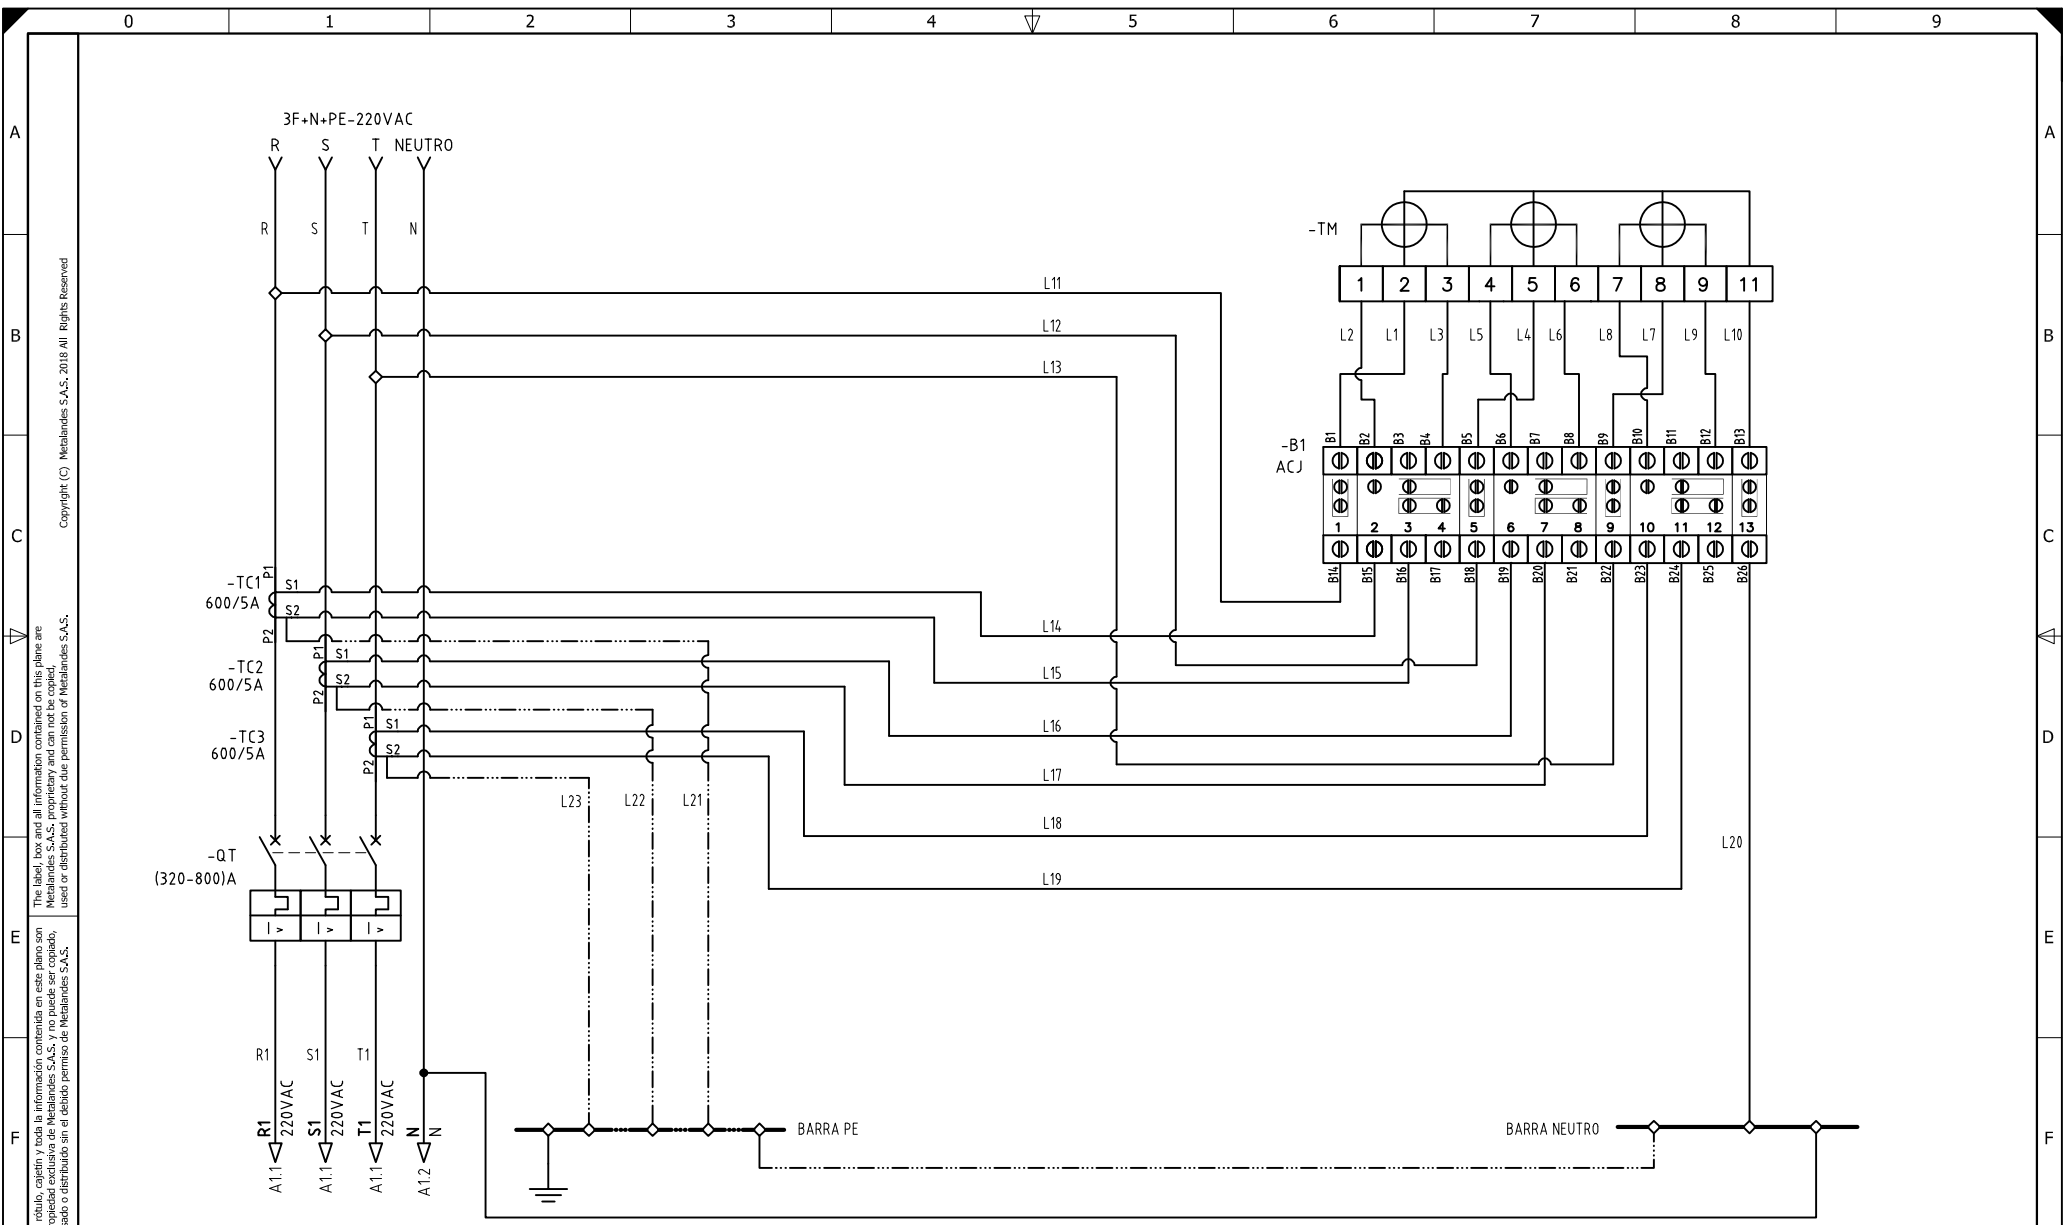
0 1 2 3 4 5 6 7 8 9

A B C D E F

Copyright (C) Metalandes S.A.S. 2018 All Rights Reserved

The label, box and all information contained on this plane are Metalandes S.A.S. proprietary and can not be copied, used or distributed without due permission of Metalandes S.A.S.

rótulo, cajetín y toda la información contenida en este plano son propiedad exclusiva de Metalandes S.A.S. y no puede ser copiado, usado o distribuido sin el debido permiso de Metalandes S.A.S.

3F+N+PE-220VAC
R S T NEUTRO
R S T N

-TM
1 2 3 4 5 6 7 8 9 11
L2 L1 L3 L5 L4 L6 L8 L7 L9 L10

L11
L12
L13

-B1
ACJ
B1 B2 B3 B4 B5 B6 B7 B8 B9 B10 B11 B12 B13
1 2 3 4 5 6 7 8 9 10 11 12 13
B14 B15 B16 B17 B18 B19 B20 B21 B22 B23 B24 B25 B26

-TC1
600/5A
P1 S1 S2 P2
-TC2
600/5A
P1 S1 S2 P2
-TC3
600/5A
P1 S1 S2 P2

L14
L15
L16
L17
L18
L19
L20
L23 L22 L21

-QT
(320-800)A
I > I > I >

R1 S1 T1
R1 220VAC S1 220VAC T1 220VAC N N
A1.1 A1.1 A1.1 A1.2

BARRA PE
BARRA NEUTRO